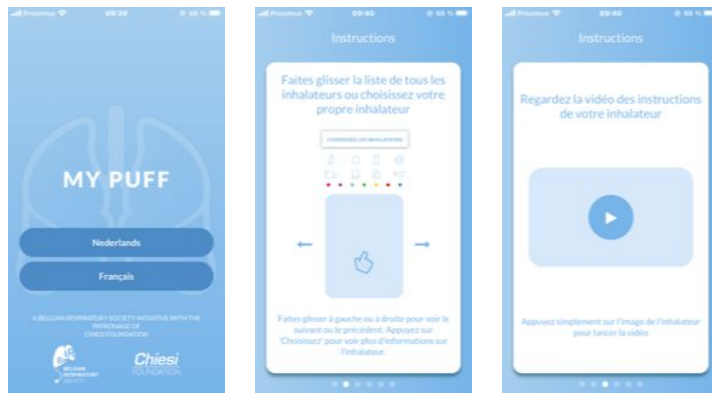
Proximus 09:36 56 %

MY PUFF

Nederlands

Français

A BELGIAN RESPIRATORY SOCIETY INITIATIVE WITH THE PATRONAGE OF CHIESI FOUNDATION

BELGIAN RESPIRATORY SOCIETY

Chiesi FOUNDATION

Proximus 09:40 56 %

Instructions

Faites glisser la liste de tous les inhalateurs ou choisissez votre propre inhalateur

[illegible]

Faites glisser à gauche ou à droite pour voir le suivant ou le précédent. Appuyez sur 'Choisissez' pour voir plus d'informations sur l'inhalateur.

Proximus 09:40 56 %

Instructions

Regardez la vidéo des instructions de votre inhalateur

Appuyez simplement sur l'image de l'inhalateur pour lancer la vidéo